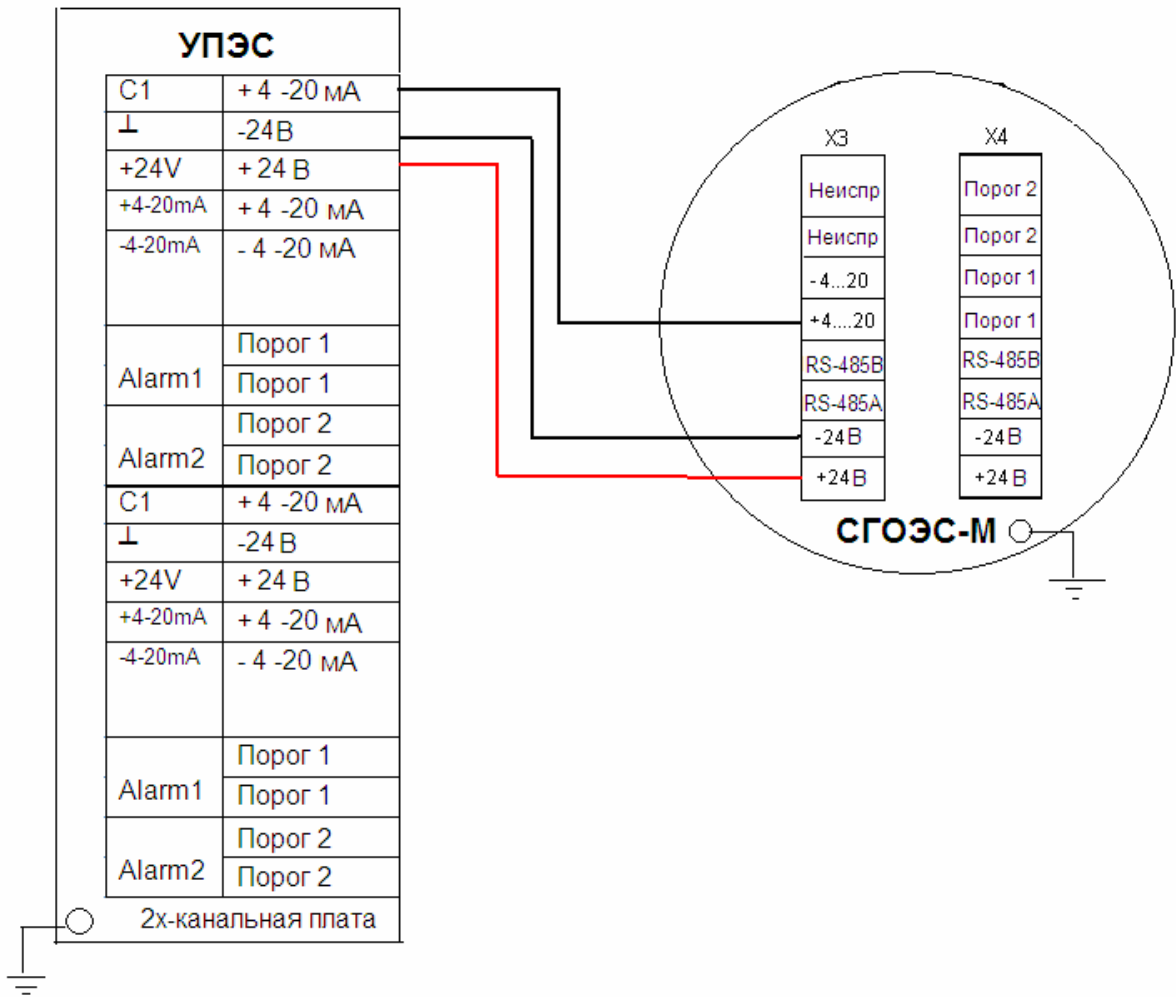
УПЭС

| | |
|---|---|
| C1 | + 4 -20 мА |
| ⊥ | -24В |
| +24V | + 24 В |
| +4-20mA | + 4 -20 мА |
| -4-20mA | - 4 -20 мА |
| Alarm1 | Порог 1 |
| | Порог 1 |
| Alarm2 | Порог 2 |
| | Порог 2 |
| C1 | + 4 -20 мА |
| ⊥ | -24 В |
| +24V | + 24 В |
| +4-20mA | + 4 -20 мА |
| -4-20mA | - 4 -20 мА |
| Alarm1 | Порог 1 |
| | Порог 1 |
| Alarm2 | Порог 2 |
| | Порог 2 |

2х-канальная плата

| X3 | X4 |
|---|---|
| Неиспр | Порог 2 |
| Неиспр | Порог 2 |
| - 4...20 | Порог 1 |
| +4....20 | Порог 1 |
| RS-485B | RS-485B |
| RS-485A | RS-485A |
| -24 В | -24 В |
| +24 В | +24 В |

СГОЭС-М